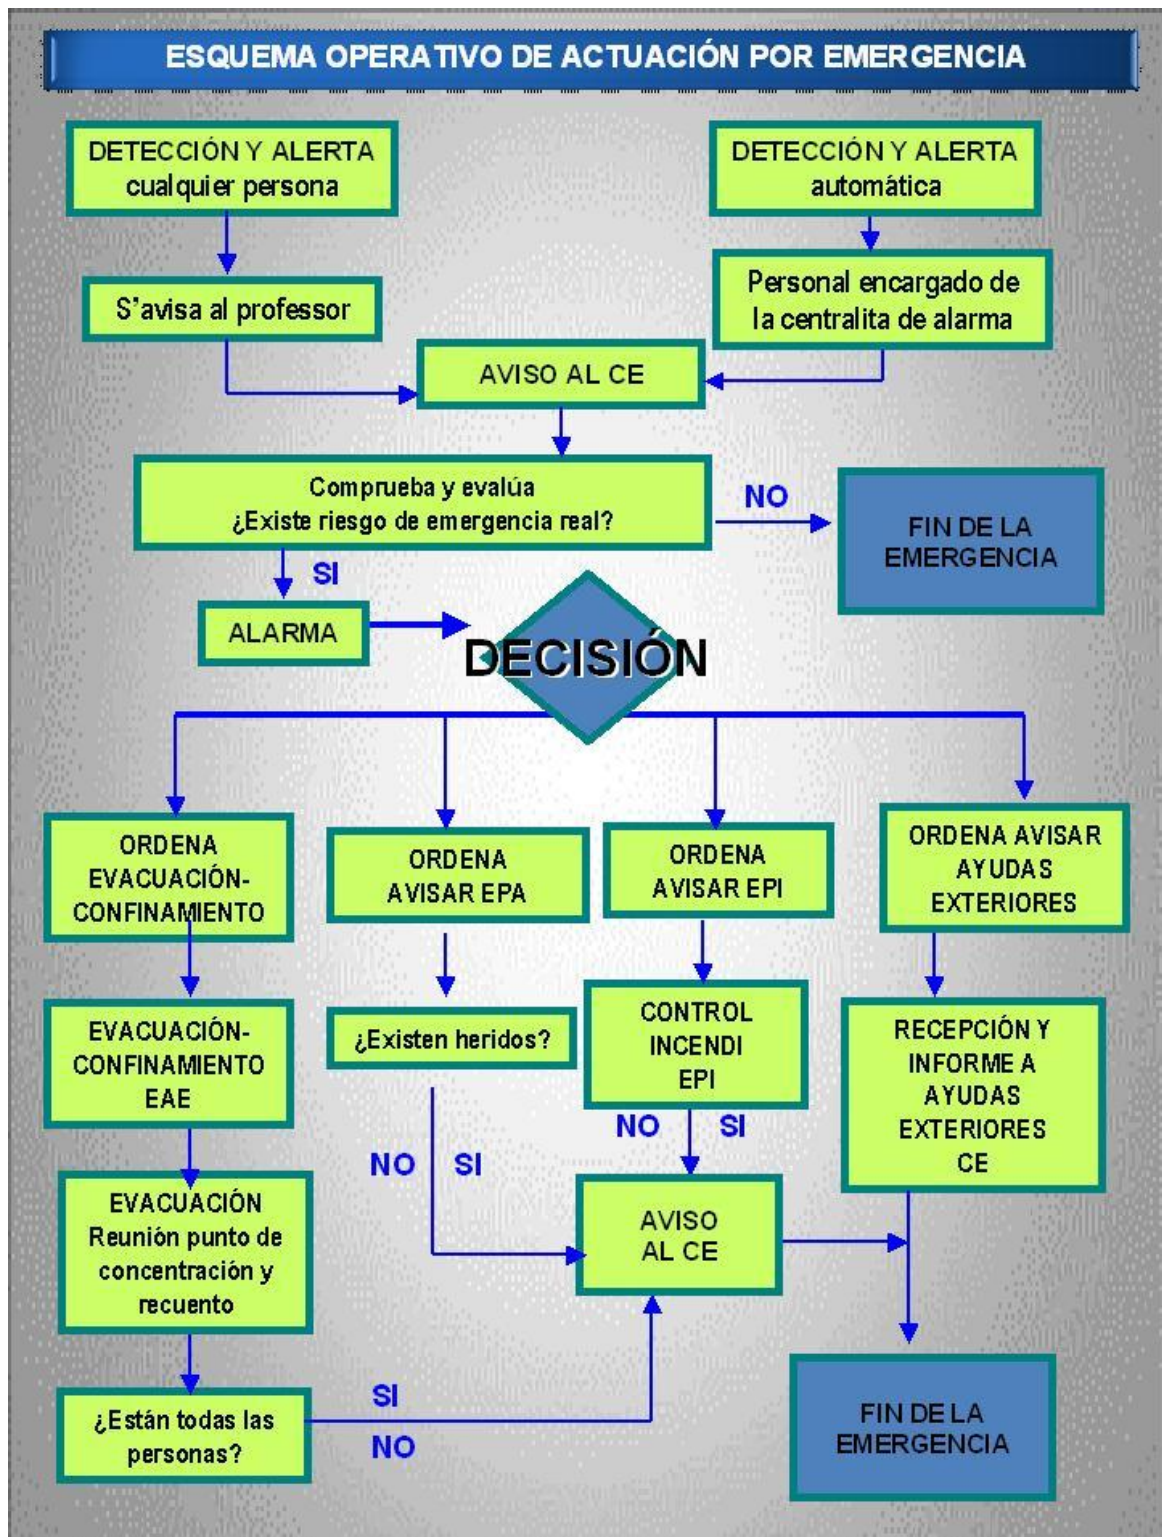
ESQUEMA OPERATIVO DE ACTUACIÓN POR EMERGENCIA

DETECCIÓN Y ALERTA cualquier persona

DETECCIÓN Y ALERTA automática

S'avisa al professor

Personal encargado de la centralita de alarma

AVISO AL CE

Comprueba y evalúa ¿Existe riesgo de emergencia real?

NO

FIN DE LA EMERGENCIA

SI

ALARMA

DECISIÓN

ORDENA EVACUACIÓN-CONFINAMIENTO

ORDENA AVISAR EPA

ORDENA AVISAR EPI

ORDENA AVISAR AYUDAS EXTERIORES

EVACUACIÓN-CONFINAMIENTO EAE

¿Existen heridos?

CONTROL INCENDI EPI

RECEPCIÓN Y INFORME A AYUDAS EXTERIORES CE

NO SI

NO SI

EVACUACIÓN Reunión punto de concentración y recuento

AVISO AL CE

SI

¿Están todas las personas?

NO

FIN DE LA EMERGENCIA